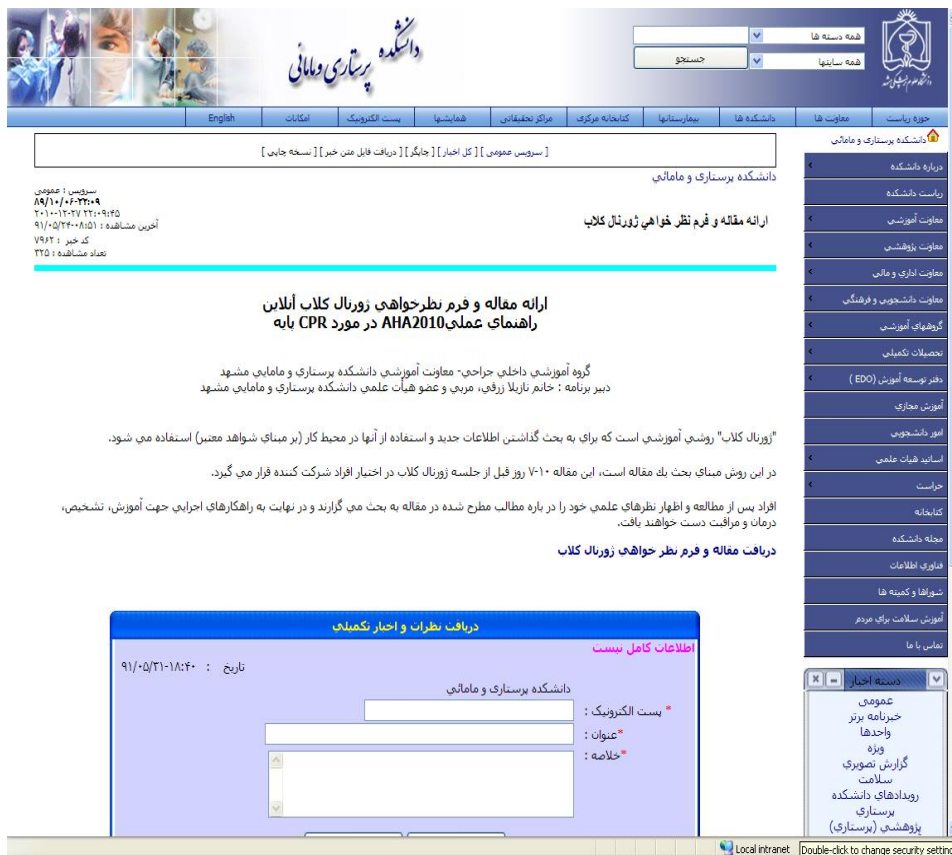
دانشکده پرستاری و مامائی

همه دسته ها
همه سایتها
جستجو

حوزه رياست | معاونت ها | دانشکده ها | بيمارستانها | کتابخانه مرکزی | مراکز تحقيقاتی | همايشها | پست الکترونيک | امکانات | English

دانشکده پرستاری و مامائی
درباره دانشکده
رياست دانشکده
معاونت آموزشي
معاونت پژوهشي
معاونت اداري و مالي
معاونت دانشجويي و فرهنگي
گروههاي آموزشي
تحصيلات تکميلي
دفتر توسعه آموزش ( EDO )
آموزش مجازي
امور دانشجويي
اساتيد هيات علمي
حراست
کتابخانه
مجله دانشکده
فناوري اطلاعات
شوراها و کميته ها
آموزش سلامت براي مردم
تماس با ما

دسته اخبار
عمومی
خبرنامه برتر
واحدها
ویژه
گزارش تصویری
سلامت
رویدادهای دانشکده
پرستاری
پژوهشی (پرستاری)

[ سرويس عمومي ] [ كل اخبار ] [ چاپگر ] [ دريافت فايل متن خبر ] [ نسخه چاپي ]

دانشکده پرستاری و مامائی

سرويس : عمومي
۸۹/۱۰/۰۶-۲۲:۰۹
۲۰۱۰-۱۲-۲۷ ۲۲:۰۹:۴۵
آخرين مشاهده : ۹۱/۰۵/۲۴-۰۸:۵۱
كد خبر : ۷۹۶۲
تعداد مشاهده : ۳۲۵

ارائه مقاله و فرم نظر خواهي ژورنال كلاب

ارائه مقاله و فرم نظرخواهي ژورنال كلاب آنلاين
راهنماي عملي AHA2010 در مورد CPR پايه

گروه آموزشي داخلي جراحي- معاونت آموزشي دانشكده پرستاري و مامايي مشهد
دبير برنامه : خانم نازيلا زرقي، مربي و عضو هيأت علمي دانشكده پرستاري و مامايي مشهد

"ژورنال كلاب" روشي آموزشي است كه براي به بحث گذاشتن اطلاعات جديد و استفاده از آنها در محيط كار (بر مبناي شواهد معتبر) استفاده مي شود.

در اين روش مبناي بحث يك مقاله است، اين مقاله ۱۰-۷ روز قبل از جلسه ژورنال كلاب در اختيار افراد شركت كننده قرار مي گيرد.

افراد پس از مطالعه و اظهار نظرهاي علمي خود را در باره مطالب مطرح شده در مقاله به بحث مي گزارند و در نهايت به راهكارهاي اجرايي جهت آموزش، تشخيص، درمان و مراقبت دست خواهند يافت.

دريافت مقاله و فرم نظر خواهي ژورنال كلاب

دريافت نظرات و اخبار تکميلي
اطلاعات کامل نيست
تاريخ : ۹۱/۰۵/۳۱-۱۸:۴۰
دانشکده پرستاری و مامائی
* پست الکترونيک :
*عنوان :
*خلاصه :

Local intranet | Double-click to change security settin